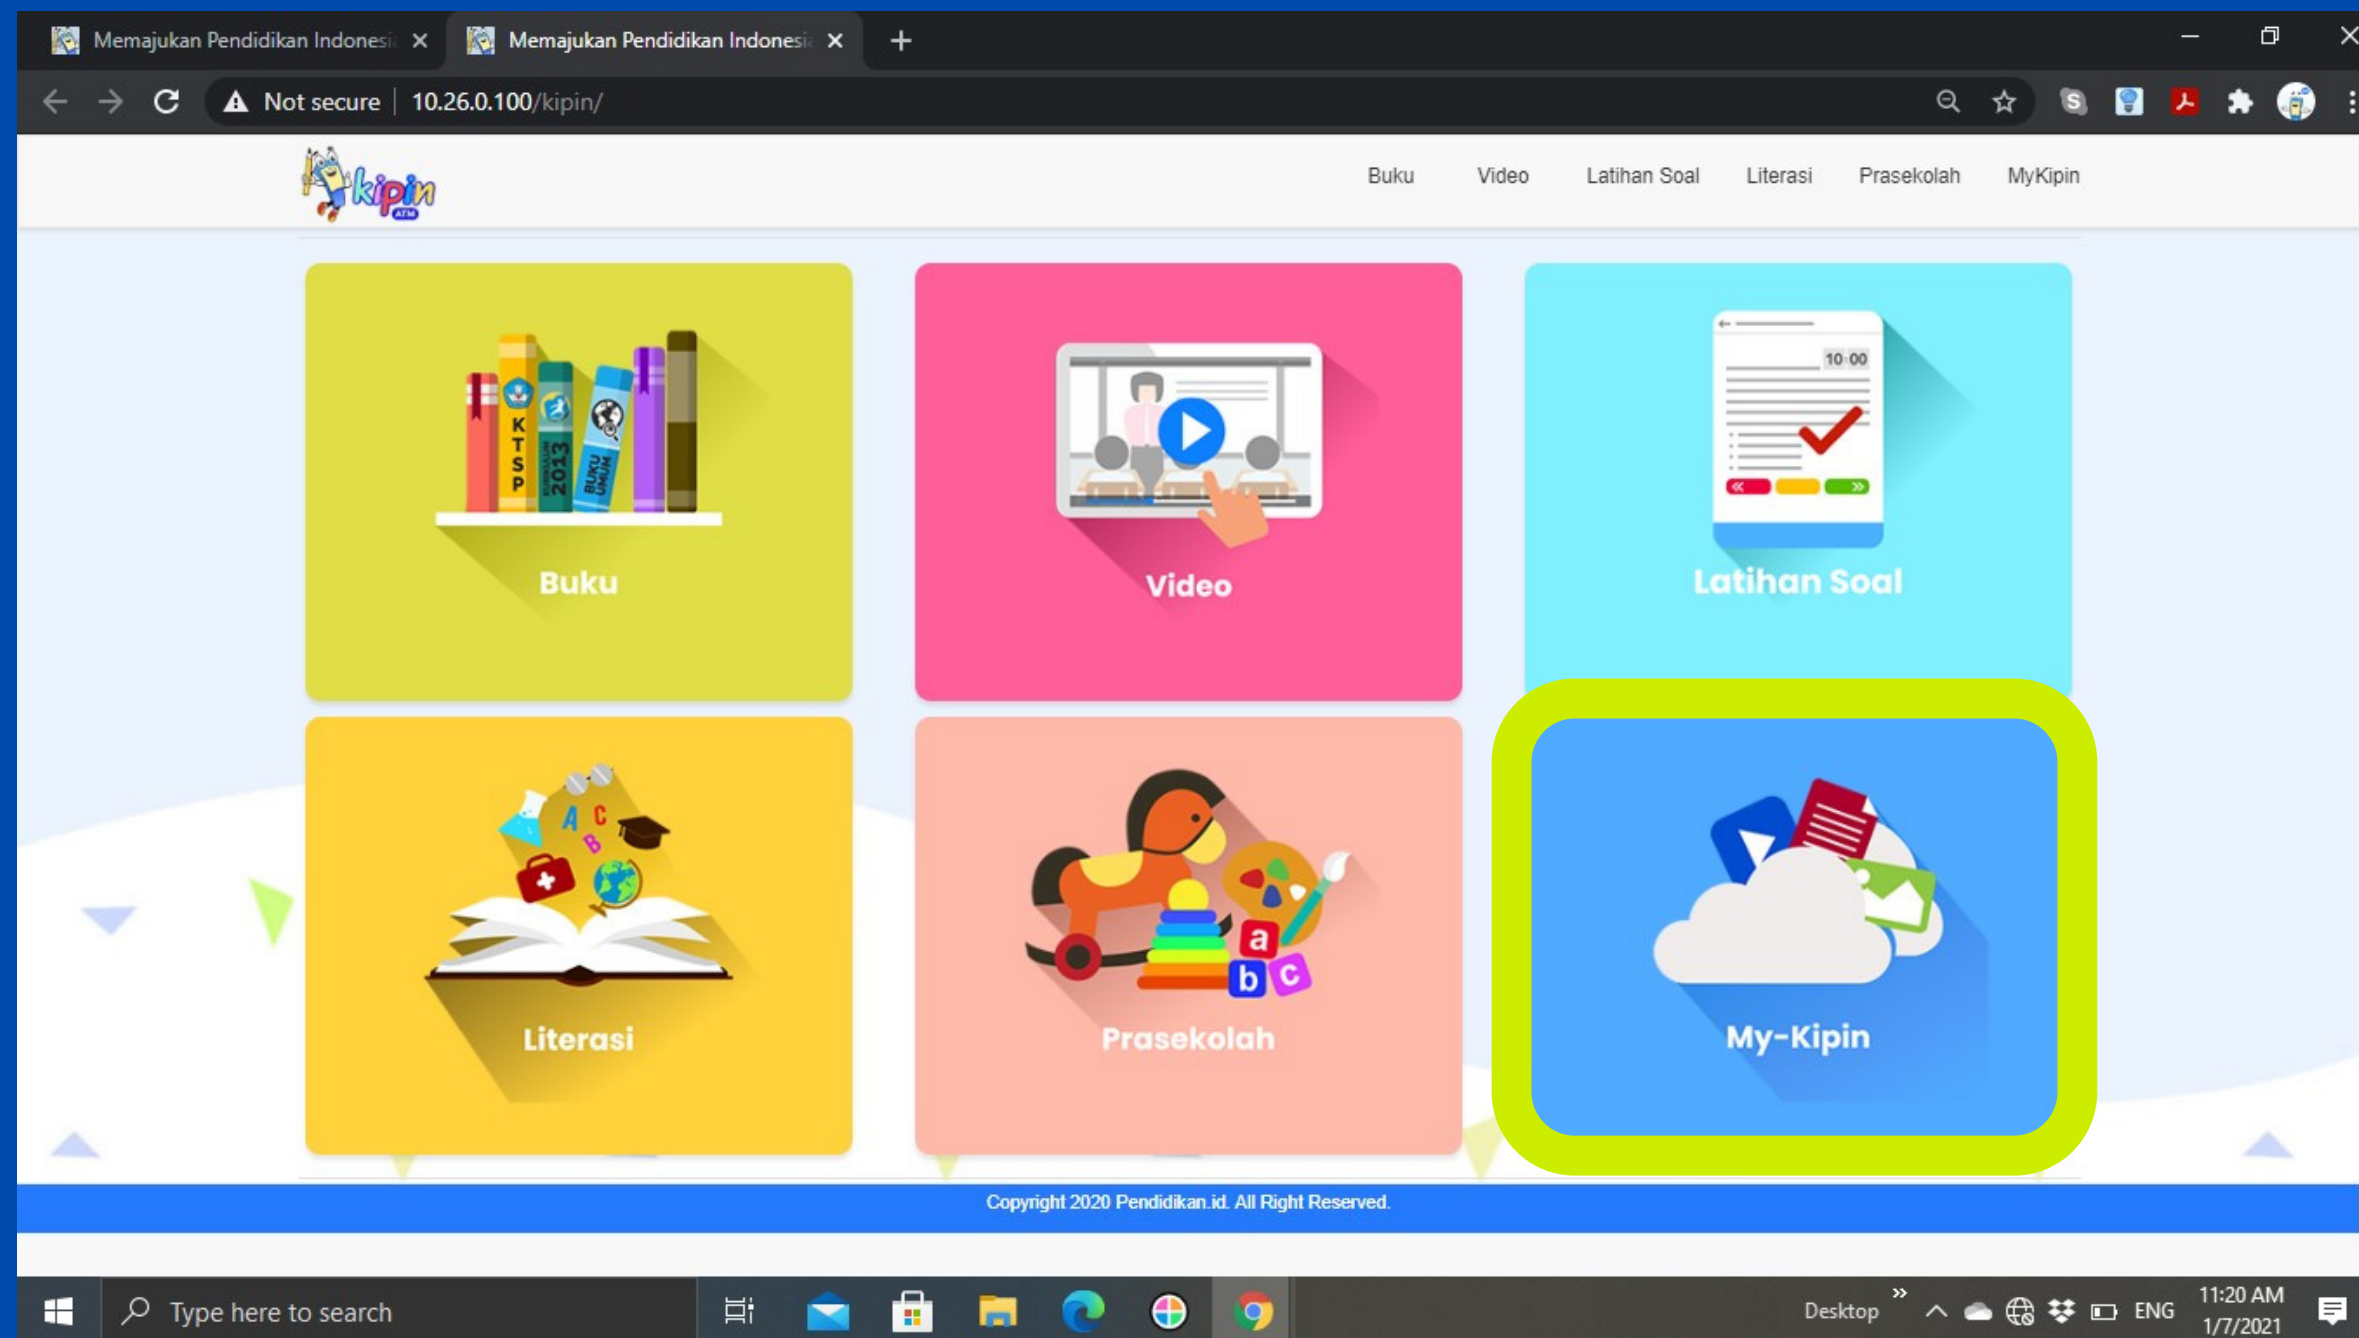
Memajukan Pendidikan Indonesi ×
Memajukan Pendidikan Indonesi ×
+

Not secure | 10.26.0.100/kipin/

kipin

Buku Video Latihan Soal Literasi Prasekolah MyKipin

K T S P
2013
BUKU UMUM

Buku

Video

10:00

Latihan Soal

A B C

Literasi

a b c

Prasekolah

My-Kipin

Copyright 2020 Pendidikan.id. All Right Reserved.

Type here to search

Desktop ENG 11:20 AM 1/7/2021